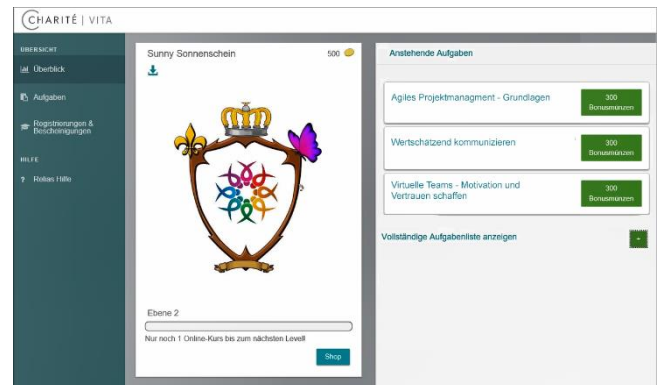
CHARITÉ | VITA

ÜBERSICHT
Überblick
Aufgaben
Registrierungen & Bescheinigungen
HILFE
? Relias Hilfe

Sunny Sonnenschein
500

Ebene 2
Nur noch 1 Online-Kurs bis zum nächsten Level!
Shop

Anstehende Aufgaben

Agiles Projektmanagment - Grundlagen
300 Bonusmünzen

Wertschätzend kommunizieren
300 Bonusmünzen

Virtuelle Teams - Motivation und Vertrauen schaffen
300 Bonusmünzen

Vollständige Aufgabenliste anzeigen